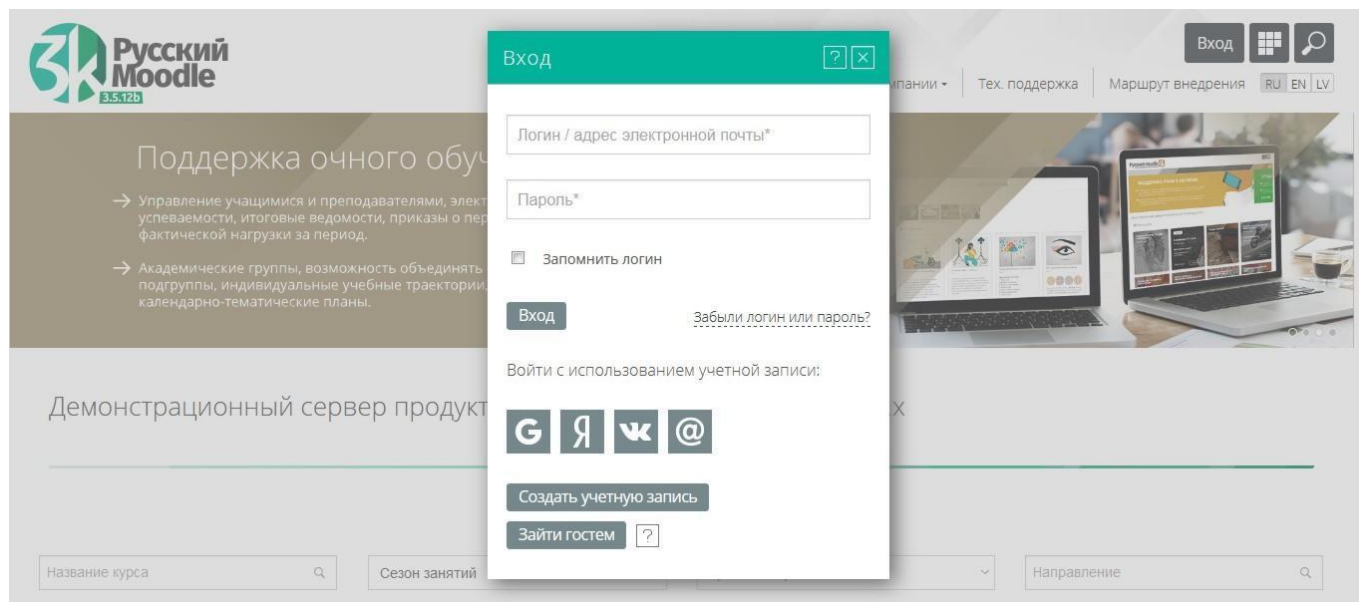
3k Русский Moodle 3.5.12b

пании ▾ | Тех. поддержка | Маршрут внедрения | RU EN LV

Вход

Поддержка очного обуч

→ Управление учащимися и преподавателями, элект успеваемости, итоговые ведомости, приказы о пер фактической нагрузки за период.

→ Академические группы, возможность объединять подгруппы, индивидуальные учебные траектории, календарно-тематические планы.

Демонстрационный сервер продукт

х

Название курса

Сезон занятий

Направление

Вход ? ×

Логин / адрес электронной почты*

Пароль*

Запомнить логин

Вход

Забыли логин или пароль?

Войти с использованием учетной записи:

G Я vk @

Создать учетную запись

Зайти гостем ?